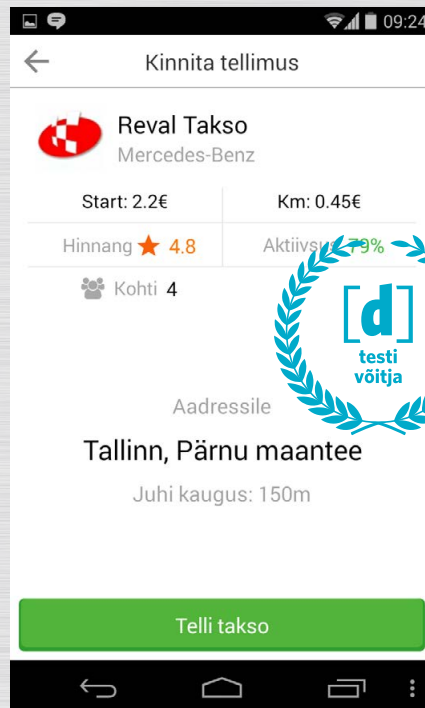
09:24

Kinnita tellimus

Reval Takso
Mercedes-Benz

| Start: 2.2€ | Km: 0.45€ |
|---|---|
| Hinnang 4.8 | Aktiivsus 79% |

Kohti 4

[d]
testi
võitja

Aadressile

Tallinn, Pärnu maantee

Juhi kaugus: 150m

Telli takso